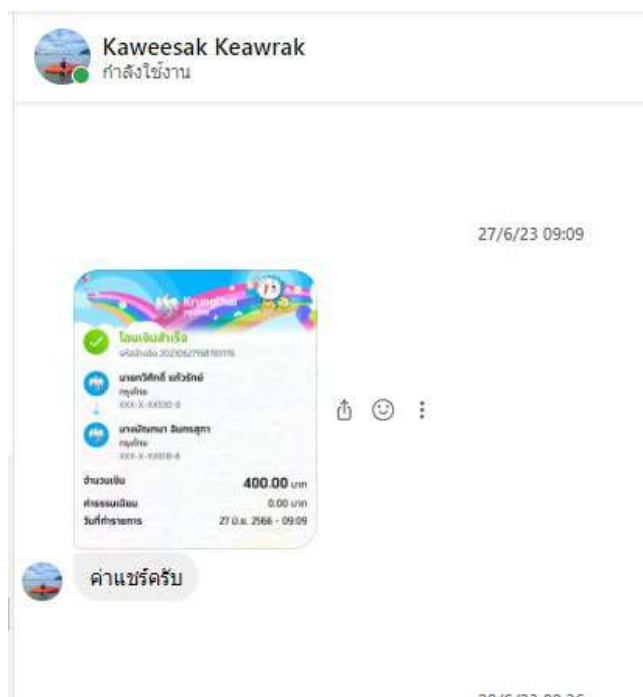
Kaweesak Keawrak
กำลังใช้งาน

27/6/23 09:09

Krungthai

โอนเงินสำเร็จ
รหัสอ้างอิง 2023062716870176

นายกวีศักดิ์ แก้วรักษ์
กรุงไทย
XXX-X-XX330-X

นางปัณณพา อินทรสุภา
กรุงไทย
XXX-X-XX809-X

จำนวนเงิน 400.00 บาท
ค่าธรรมเนียม 0.00 บาท
วันที่ทำรายการ 27 มิ.ย. 2566 - 09:09

ค่าแชร์ครับ

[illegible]